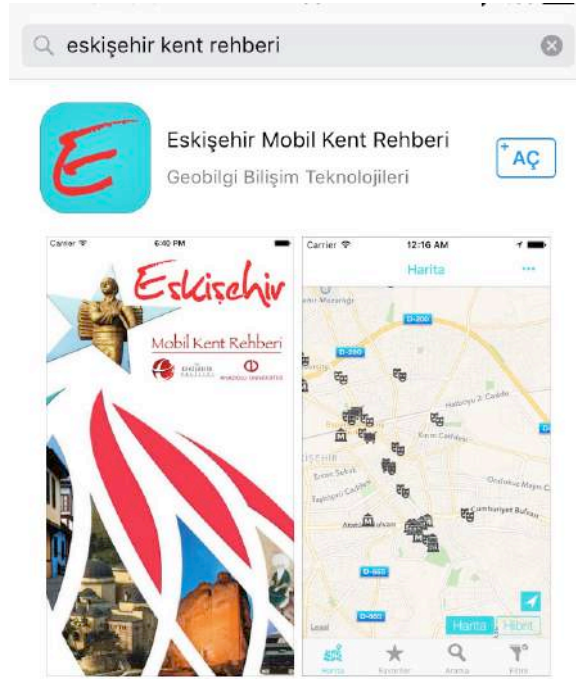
eskişehir kent rehberi

Eskişehir Mobil Kent Rehberi

Geobilgi Bilişim Teknolojileri

AÇ

Carrier
6:40 PM

Eskişehir

Mobil Kent Rehberi

ESKİŞEHİR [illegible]

ANADOLU ÜNİVERSİTESİ

Carrier
12:16 AM

Harita

D-200

D-200

Cumhuriyet Bulvarı

D-650

D-650

Legal

Harita

Hibrit

Harita
Rotalar
Arama
Filtre